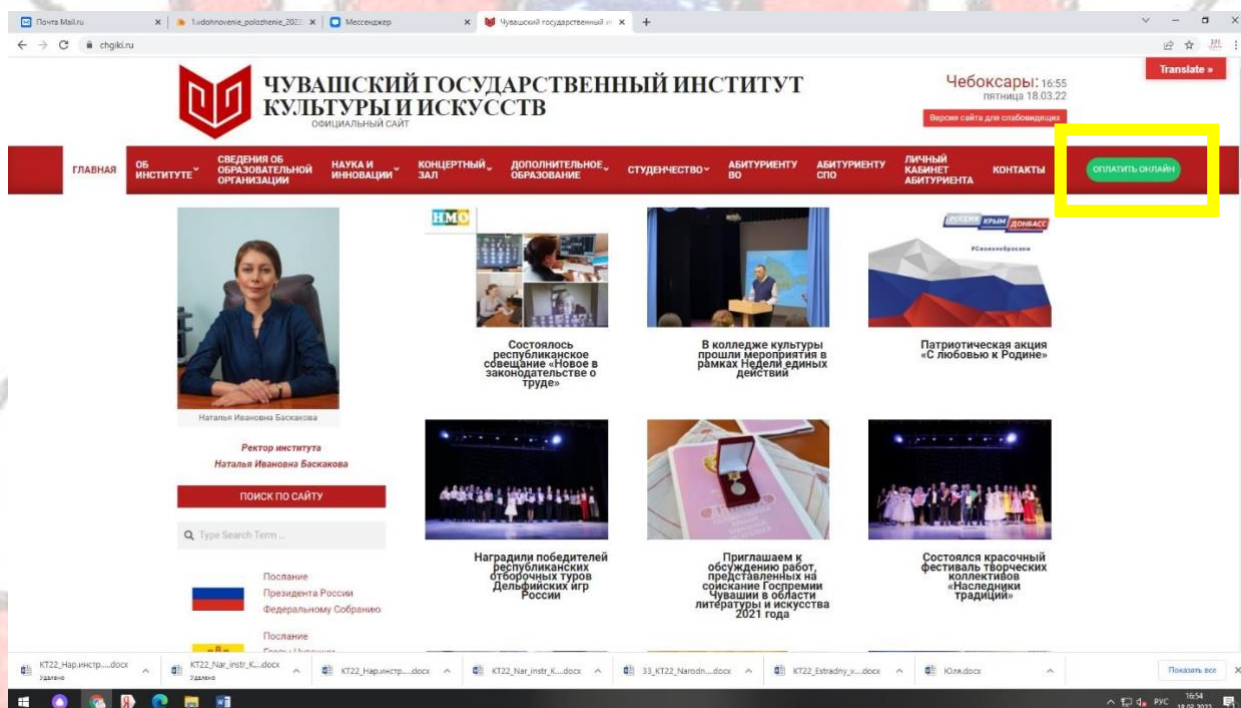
Почта Mail.ru | 1.vdohnovenie_polozhenie_2022 | Мессенджер | Чувашский государственный ин | +

chgiki.ru

ЧУВАШСКИЙ ГОСУДАРСТВЕННЫЙ ИНСТИТУТ КУЛЬТУРЫ И ИСКУССТВ
ОФИЦИАЛЬНЫЙ САЙТ

Чебоксары: 16:55
пятница 18.03.22

Версия сайта для слабовидящих

Translate »

ГЛАВНАЯ | ОБ ИНСТИТУТЕ | СВЕДЕНИЯ ОБ ОБРАЗОВАТЕЛЬНОЙ ОРГАНИЗАЦИИ | НАУКА И ИННОВАЦИИ | КОНЦЕРТНЫЙ ЗАЛ | ДОПОЛНИТЕЛЬНОЕ ОБРАЗОВАНИЕ | СТУДЕНЧЕСТВО | АБИТУРИЕНТУ ВО | АБИТУРИЕНТУ СПО | ЛИЧНЫЙ КАБИНЕТ АБИТУРИЕНТА | КОНТАКТЫ | ОПЛАТИТЬ ОНЛАЙН

Наталья Ивановна Баскакова

Ректор института
Наталья Ивановна Баскакова

ПОИСК ПО САЙТУ

Type Search Term ...

Послание Президента России Федеральному Собранию

Послание Главы Чувашии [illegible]

НМО

Состоялось республиканское совещание «Новое в законодательстве о труде»

В колледже культуры прошли мероприятия в рамках Недели единых действий

РОССИЯ КРЫМ ДОНБАСС
#Своихнебросаем

Патриотическая акция «С любовью к Родине»

Наградили победителей республиканских отборочных туров Дельфийских игр России

Приглашаем к обсуждению работ, представленных на соискание Госпремии Чувашии в области литературы и искусства 2021 года

Состоялся красочный фестиваль творческих коллективов «Наследники традиций»

КТ22_Нар.инстр...docx Удалено | КТ22_Nar_instr_K...docx Удалено | КТ22_Нар.инстр....docx | КТ22_Nar_instr_K....docx | 33_КТ22_Narodn....docx | КТ22_Estradny_v....docx | Юля.docx | Показать все

РУС 16:54 18.03.2022